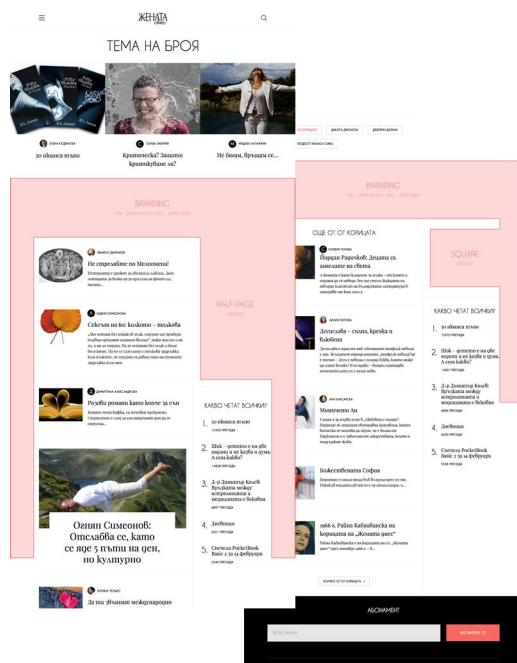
ЖЕНАТА

ТЕМА НА БРОЯ

50 нюанса пълно

Критичесва? Защото критикуваме ли?

Не бяхме, бягаме се

BRANDING

HALF PAGE

Не стремейте по Меланхолия!

Сексът на бо: kolomo – толова

Розови романи като които за сън

Огнян Симеонов: Отслабва се, като се яде 5 пъти на ден, но културно

Да ти звънят международно

КАКВО ЧЕТАТ ВСИЧКИ?

1. 50 нюанса пълно

2. Шок – детето е на две години и не казва и дума. А сега какво?

3. Д-р Димитър Колев: Връзката между астрономията и медицината е безкрайна

4. Дневници

5. Спечели PocketBook Basic 2 за 14 февруари

BRANDING

ОЩЕ ОТ КОРИЦАТА

Йорлан Радичков: Децата са заискане на света

Десислава – сълза, креска и бадема

Момичето Ан

Божествената София

1966 г. Райна Кабаиванска на корицата на „Жената днес“

SQUARE

КАКВО ЧЕТАТ ВСИЧКИ?

1. 50 нюанса пълно

2. Шок – детето е на две години и не казва и дума. А сега какво?

3. Д-р Димитър Колев: Връзката между астрономията и медицината е безкрайна

4. Дневници

5. Спечели PocketBook Basic 2 за 14 февруари

АБОНАМЕНТ

АБОНИРАЙ СЕ